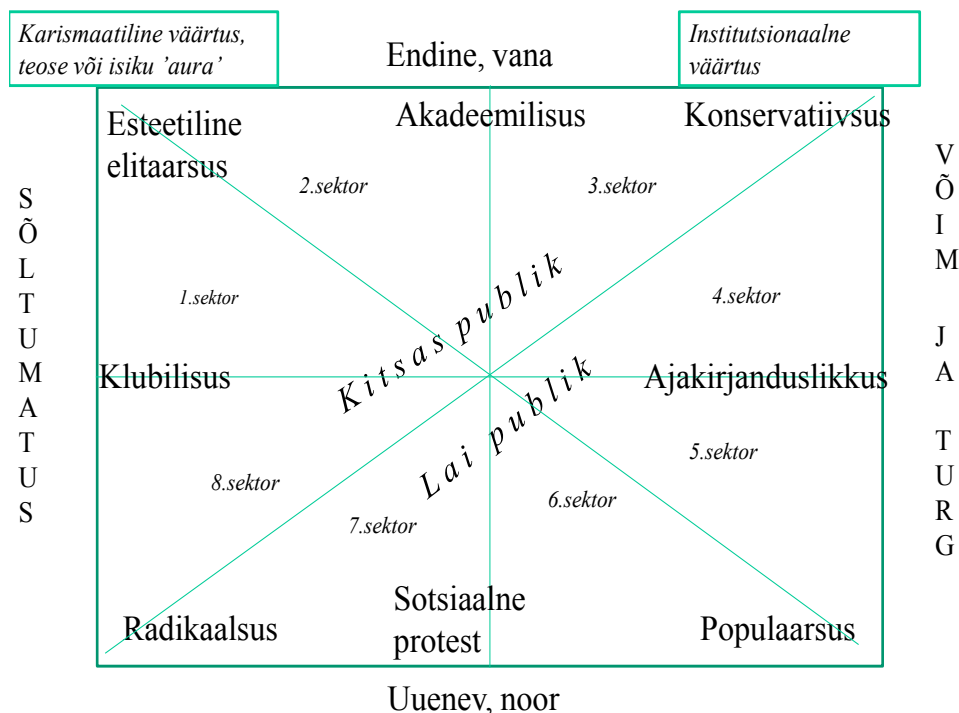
Karismaatiline väärtus, teose või isiku 'aura'

Endine, vana

Institutsionaalne väärtus

SÕLTUMATUS

VÕIM JA TURG

Esteetiline elitaarsus

Akadeemilisus

Konservatiivsus

2.sektor

3.sektor

1.sektor

4.sektor

Kitsas publik

Klubilisus

Ajakirjanduslikkus

Lai publik

5.sektor

8.sektor

6.sektor

7.sektor

Radikaalsus

Sotsiaalne protest

Populaarsus

Uuenev, noor